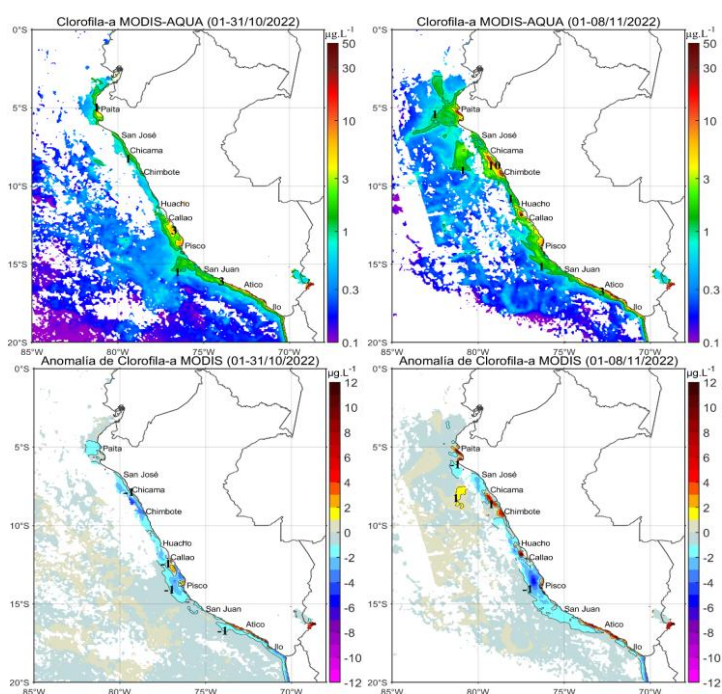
Clorofila-a MODIS-AQUA (01-31/10/2022)

μg.L⁻¹
50
30
10
3
1
0.3
0.1

0°S
5°S
10°S
15°S
20°S
85°W
80°W
75°W
70°W

Paita
San José
Chicama
Chimbote
Huacho
Callao
Pisco
San Juan
Atico
Ilo
1
3
3
1
3

Clorofila-a MODIS-AQUA (01-08/11/2022)

μg.L⁻¹
50
30
10
3
1
0.3
0.1

0°S
5°S
10°S
15°S
20°S
85°W
80°W
75°W
70°W

Paita
San José
Chicama
Chimbote
Huacho
Callao
Pisco
San Juan
Atico
Ilo
1
10
1

Anomalía de Clorofila-a MODIS (01-31/10/2022)

μg.L⁻¹
12
10
8
6
4
2
0
-2
-4
-6
-8
-10
-12

0°S
5°S
10°S
15°S
20°S
85°W
80°W
75°W
70°W

Paita
San José
Chicama
Chimbote
Huacho
Callao
Pisco
San Juan
Atico
Ilo
-1
-1
-1
-1

Anomalía de Clorofila-a MODIS (01-08/11/2022)

μg.L⁻¹
12
10
8
6
4
2
0
-2
-4
-6
-8
-10
-12

0°S
5°S
10°S
15°S
20°S
85°W
80°W
75°W
70°W

Paita
San José
Chicama
Chimbote
Huacho
Callao
Pisco
San Juan
Atico
Ilo
-1
1
-1